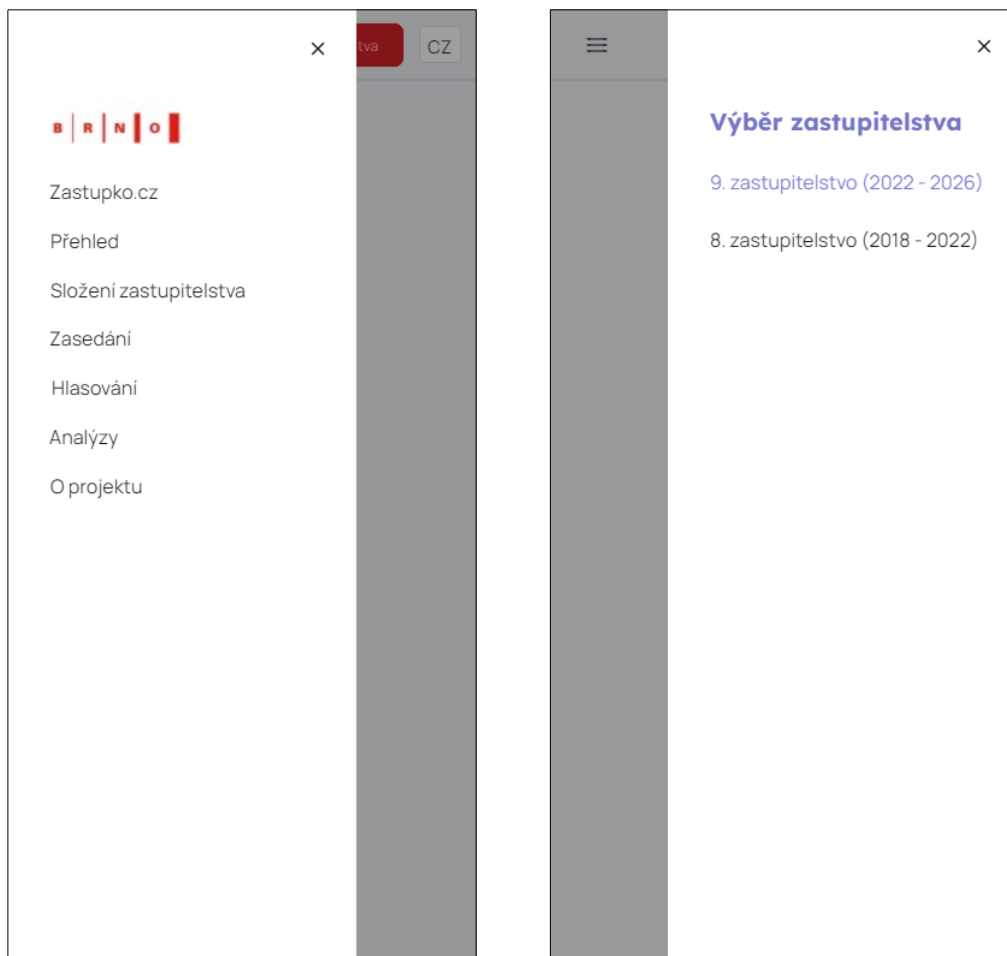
×

tva

CZ

B | R | N | O

Zastupko.cz

Přehled

Složení zastupitelstva

Zasedání

Hlasování

Analýzy

O projektu

≡

×

Výběr zastupitelstva

9. zastupitelstvo (2022 - 2026)

8. zastupitelstvo (2018 - 2022)